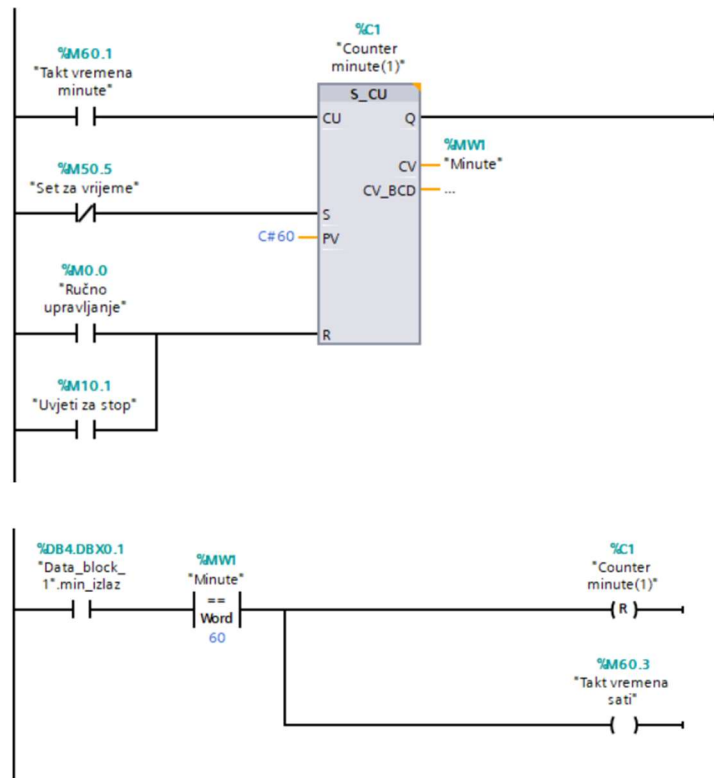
%C1
"Counter minute(1)"

%M60.1
"Takt vremena minute"

S_CU
CU
Q
%MW1
"Minute"
CV
CV_BCD
...

%M50.5
"Set za vrijeme"
S
C#60
PV

%M0.0
"Ručno upravljanje"
R

%M10.1
"Uvjeti za stop"

%DB4.DBX0.1
"Data_block_1".min_izlaz

%MW1
"Minute"
==
Word
60

%C1
"Counter minute(1)"
R

%M60.3
"Takt vremena sati"